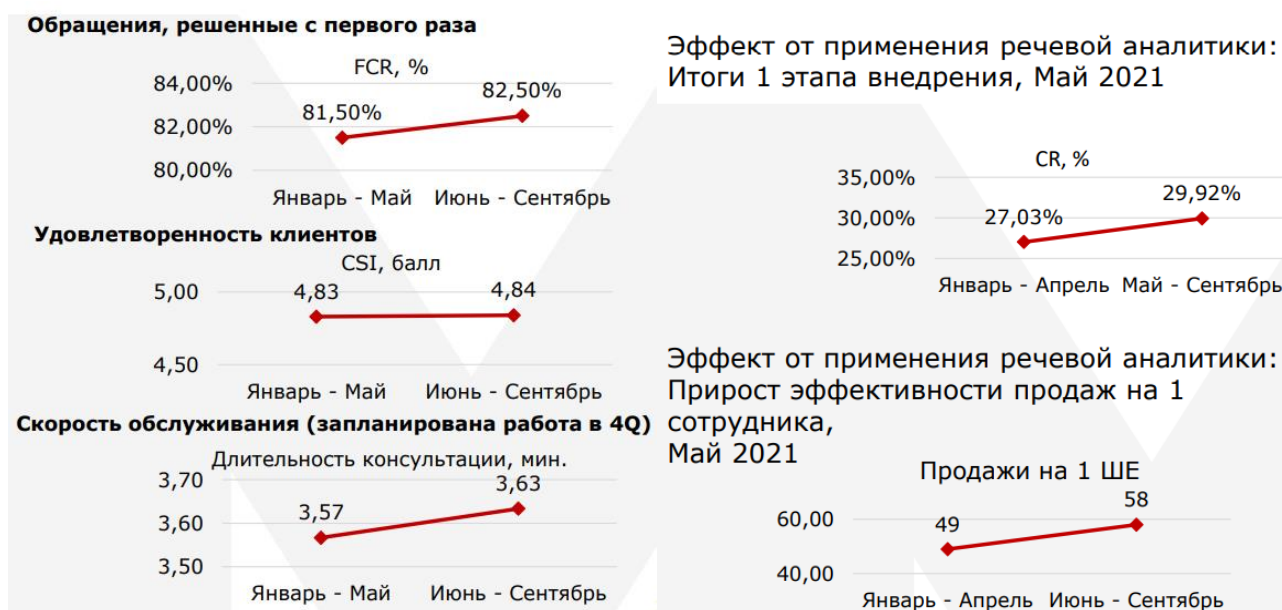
Обращения, решенные с первого раза

FCR, %

84,00%
82,00%
80,00%

81,50%
82,50%

Январь - Май
Июнь - Сентябрь

Удовлетворенность клиентов

CSI, балл

5,00
4,50

4,83
4,84

Январь - Май
Июнь - Сентябрь

Скорость обслуживания (запланирована работа в 4Q)

Длительность консультации, мин.

3,70
3,60
3,50

3,57
3,63

Январь - Май
Июнь - Сентябрь

Эффект от применения речевой аналитики: Итоги 1 этапа внедрения, Май 2021

CR, %

35,00%
30,00%
25,00%

27,03%
29,92%

Январь - Апрель
Май - Сентябрь

Эффект от применения речевой аналитики: Прирост эффективности продаж на 1 сотрудника, Май 2021

Продажи на 1 ШЕ

60,00
40,00

49
58

Январь - Апрель
Июнь - Сентябрь